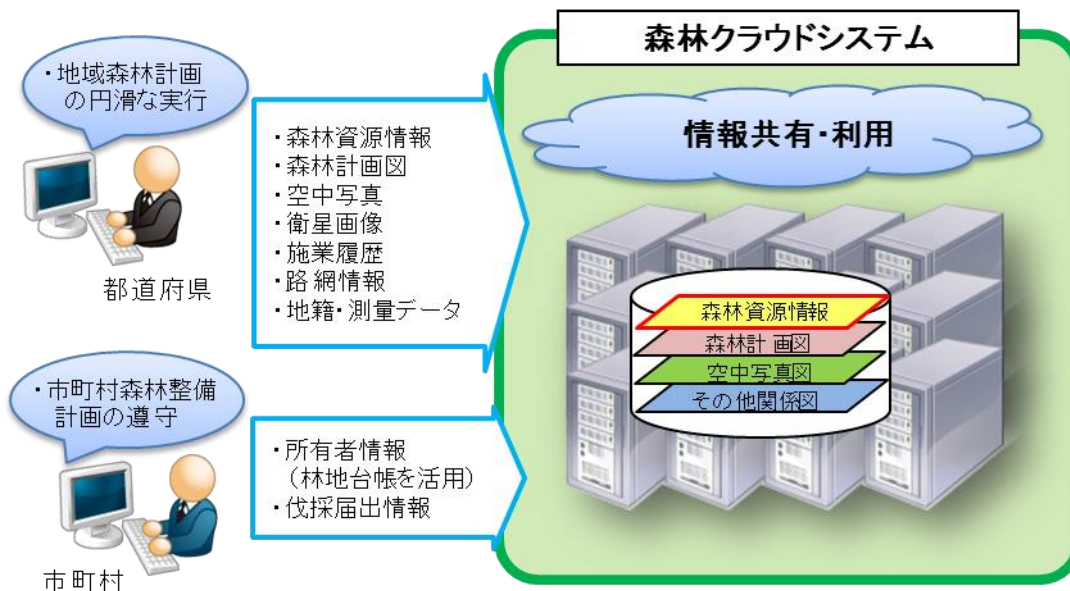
・地域森林計画の円滑な実行

都道府県

・森林資源情報
・森林計画図
・空中写真
・衛星画像
・施業履歴
・路網情報
・地籍・測量データ

・市町村森林整備計画の遵守

市町村

・所有者情報
（林地台帳を活用）
・伐採届出情報

森林クラウドシステム

情報共有・利用

森林資源情報
森林計画図
空中写真図
その他関係図